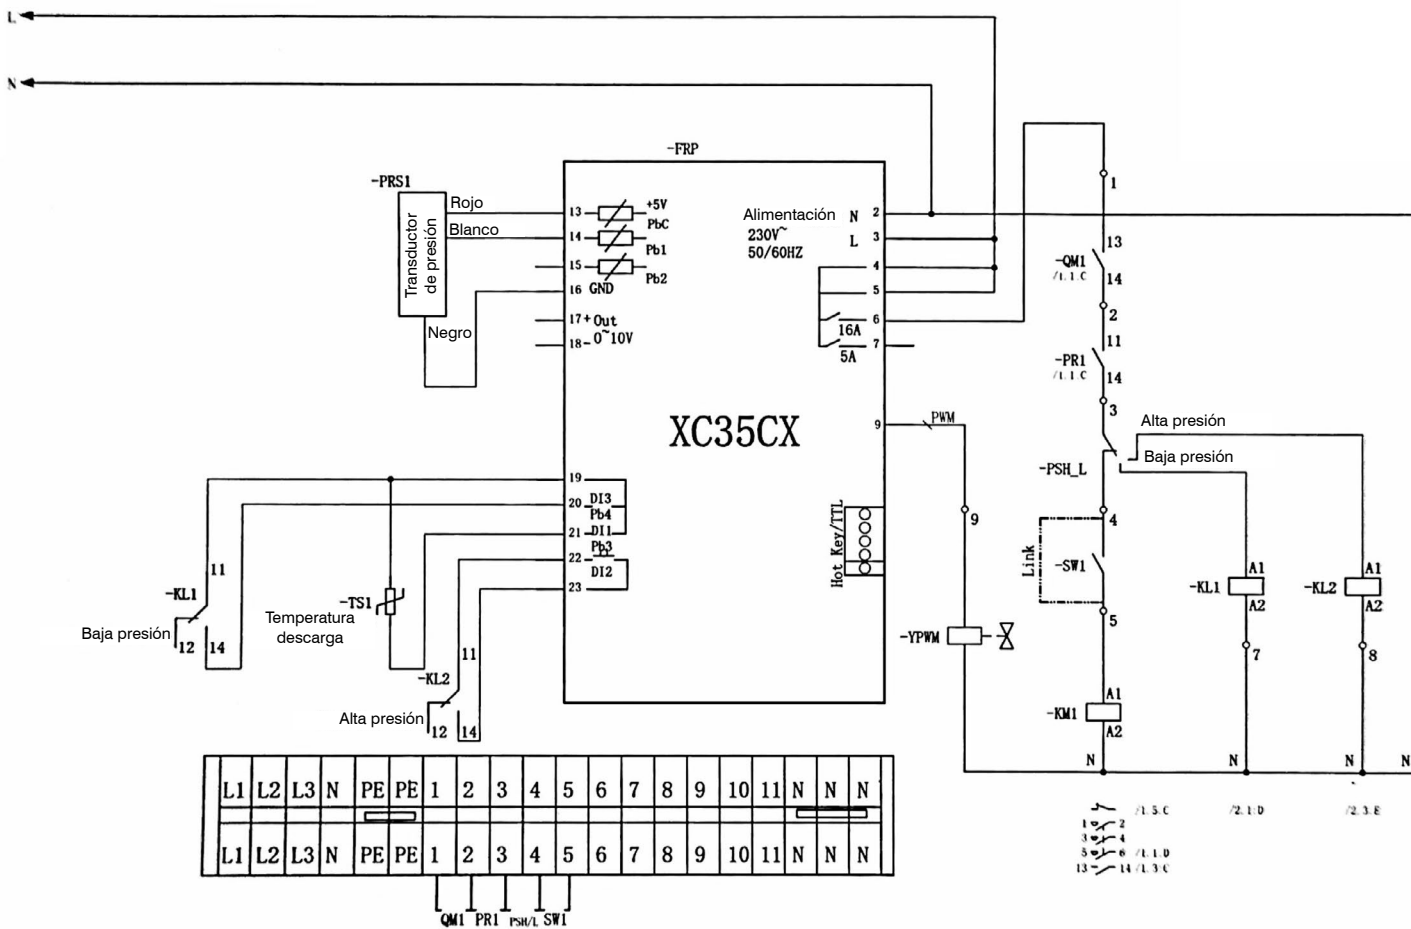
L
N
-FRP
-PRS1
Transductor de presión
Rojo
Blanco
Negro
13
14
15
16 GND
17 + Out
18 - 0~10V
+5V
PbC
Pb1
Pb2
Alimentación 230V~ 50/60HZ
N 2
L 3
4
5
6
7
16A
5A
XC35CX
9
PWM
19
20 DI3
Pb4
21 DI1
Pb3
22
DI2
23
Hot Key/TTL
-KL1
11
12
14
Baja presión
-TS1
Temperatura descarga
-KL2
11
12
14
Alta presión
1
13
-QM1
/1.1:C
14
2
11
-PR1
/1.1:C
14
3
Alta presión
Baja presión
-PSH_L
4
Link
-SW1
5
9
-YPWM
-KM1
A1
A2
-KL1
A1
A2
7
-KL2
A1
A2
8
N
N
N
N
/1.5:C
/2.1:D
/2.3:E
1 2
3 4
5 6 /1.1:D
13 14 /1.3:C

| L1 | L2 | L3 | N | PE | PE | 1 | 2 | 3 | 4 | 5 | 6 | 7 | 8 | 9 | 10 | 11 | N | N | N |
|---|---|---|---|---|---|---|---|---|---|---|---|---|---|---|---|---|---|---|---|
| L1 | L2 | L3 | N | PE | PE | 1 | 2 | 3 | 4 | 5 | 6 | 7 | 8 | 9 | 10 | 11 | N | N | N |

QM1 PR1 PSH/L SW1